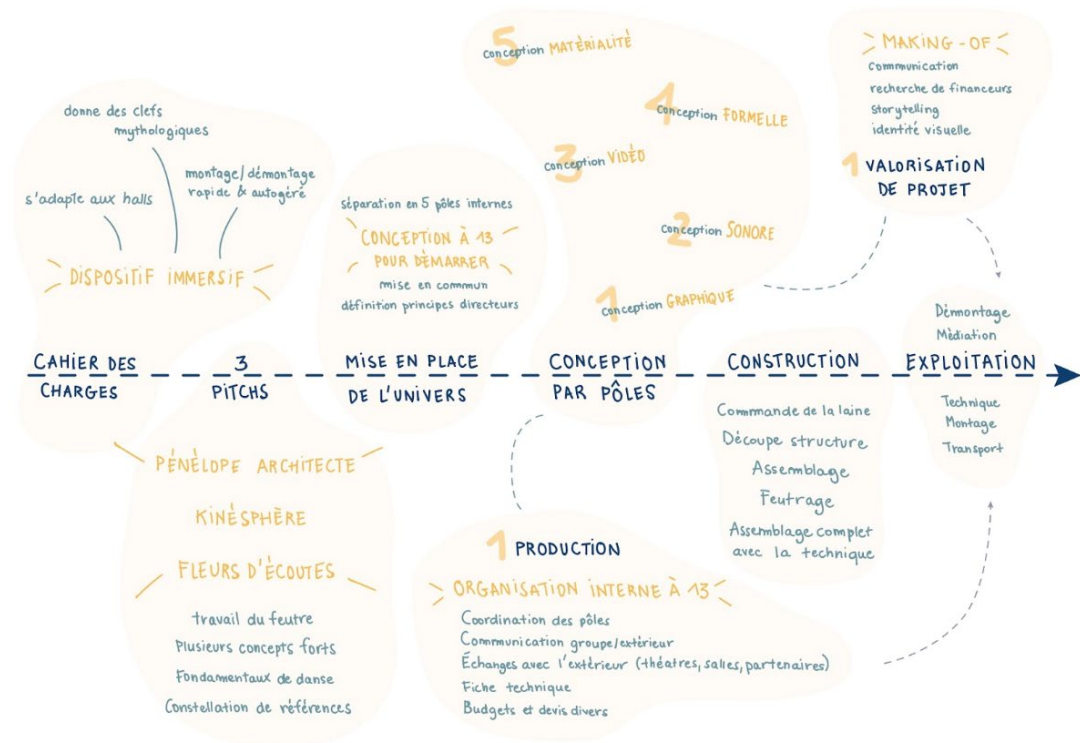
donne des clefs mythologiques

s'adapte aux halls

montage/démontage rapide & autogéré

DISPOSITIF IMMERSIF

séparation en 5 pôles internes

CONCEPTION À 13 POUR DÉMARRER

mise en commun

définition principes directeurs

5 conception MATÉRIALITÉ

4 conception FORMELLE

3 conception VIDÉO

2 conception SONORE

1 conception GRAPHIQUE

MAKING-OF

Communication

recherche de financeurs

Storytelling

identité visuelle

1 VALORISATION DE PROJET

Démontage

Médiation

CAHIER DES CHARGES

3 PITCHS

MISE EN PLACE DE L'UNIVERS

CONCEPTION PAR PÔLES

CONSTRUCTION

EXPLOITATION

Technique

Montage

Transport

Commande de la laine

Découpe structure

Assemblage

Feutrage

Assemblage complet avec la technique

PÉNÉLOPE ARCHITECTE

KINÉSPHÈRE

FLEURS D'ÉCOUTES

travail du feutre

Plusieurs concepts forts

Fondamentaux de danse

Constellation de références

1 PRODUCTION

ORGANISATION INTERNE À 13

Coordination des pôles

Communication groupe/extérieur

Échanges avec l'extérieur (théatres, salles, partenaires)

Fiche technique

Budgets et devis divers